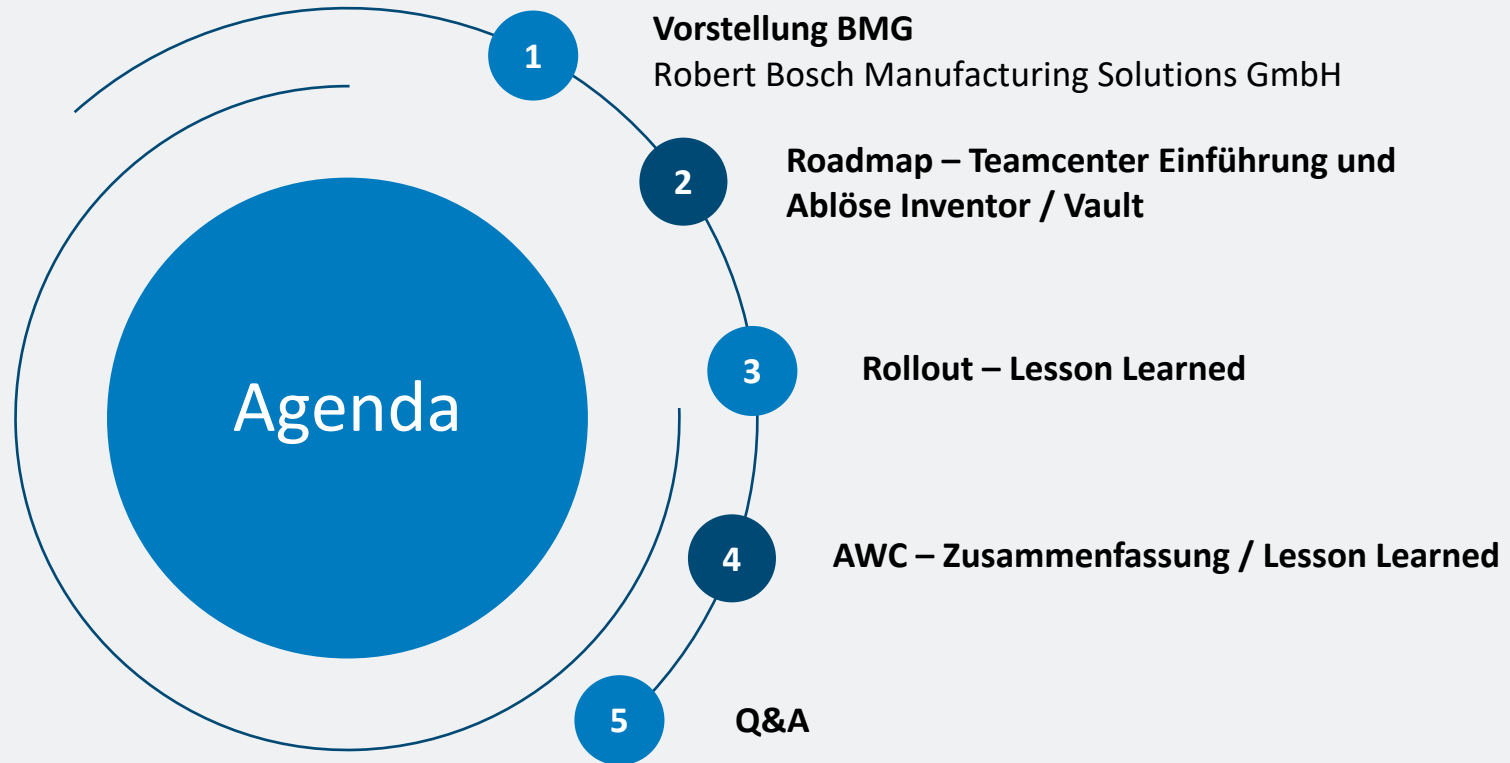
Agenda

1 Vorstellung BMG
Robert Bosch Manufacturing Solutions GmbH

2 Roadmap – Teamcenter Einführung und Ablöse Inventor / Vault

3 Rollout – Lesson Learned

4 AWC – Zusammenfassung / Lesson Learned

5 Q&A